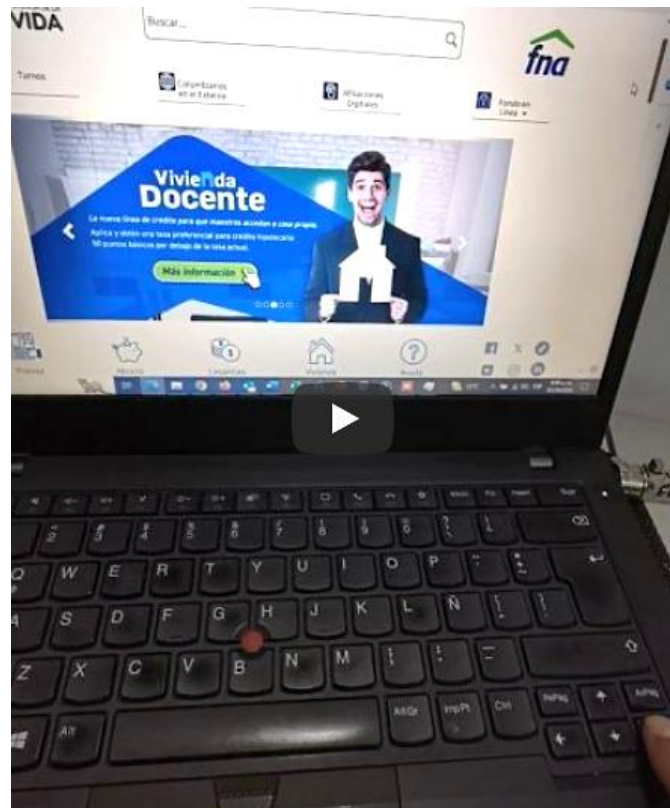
VIDA

Buscar...

fna

Turnos

Colombianos en el Exterior

Aplicaciones Digitales

Fondo en Línea

Vivienda Docente

La nueva línea de crédito para que maestros accedan a casa propia.

Aplica y obtén una tasa preferencial para crédito hipotecario. 50 puntos básicos por debajo de la tasa actual.

Más información

Ahorro

Cesantías

Vivienda

Ayuda

Q W E R T Y U I O P
A S D F G H J K L Ñ
Z X C V B N M

Alt

Alt Gr

PrtSc

Ctrl

PgUp

PgDn

Esc

F1

Home

End

Insert

Delete